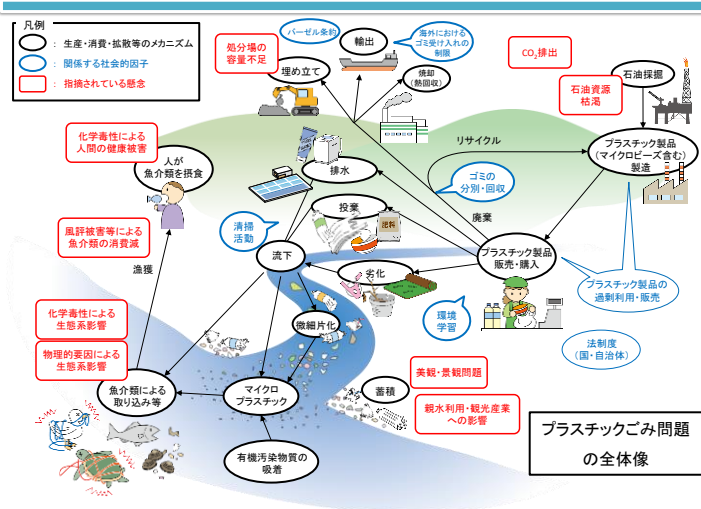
凡例
：生産・消費・拡散等のメカニズム
：関係する社会的因子
：指摘されている懸念

バーゼル条約
輸出
海外における ゴミ受け入れの 制限
処分場の 容量不足
埋め立て
焼却 (熱回収)
$CO_2$排出
石油採掘
石油資源 枯渇
化学毒性による 人間の健康被害
人が 魚介類を摂食
リサイクル
プラスチック製品 (マイクロビーズ含む) 製造
排水
ゴミの 分別・回収
廃棄
清掃 活動
投棄
風評被害等による 魚介類の消費減
流下
劣化
プラスチック製品 販売・購入
漁獲
プラスチック製品の 過剰利用・販売
環境 学習
微細片化
化学毒性による 生態系影響
法制度 (国・自治体)
物理的要因による 生態系影響
美観・景観問題
魚介類による 取り込み等
マイクロ プラスチック
蓄積
親水利用・観光産業 への影響
有機汚染物質の 吸着
プラスチックごみ問題 の全体像